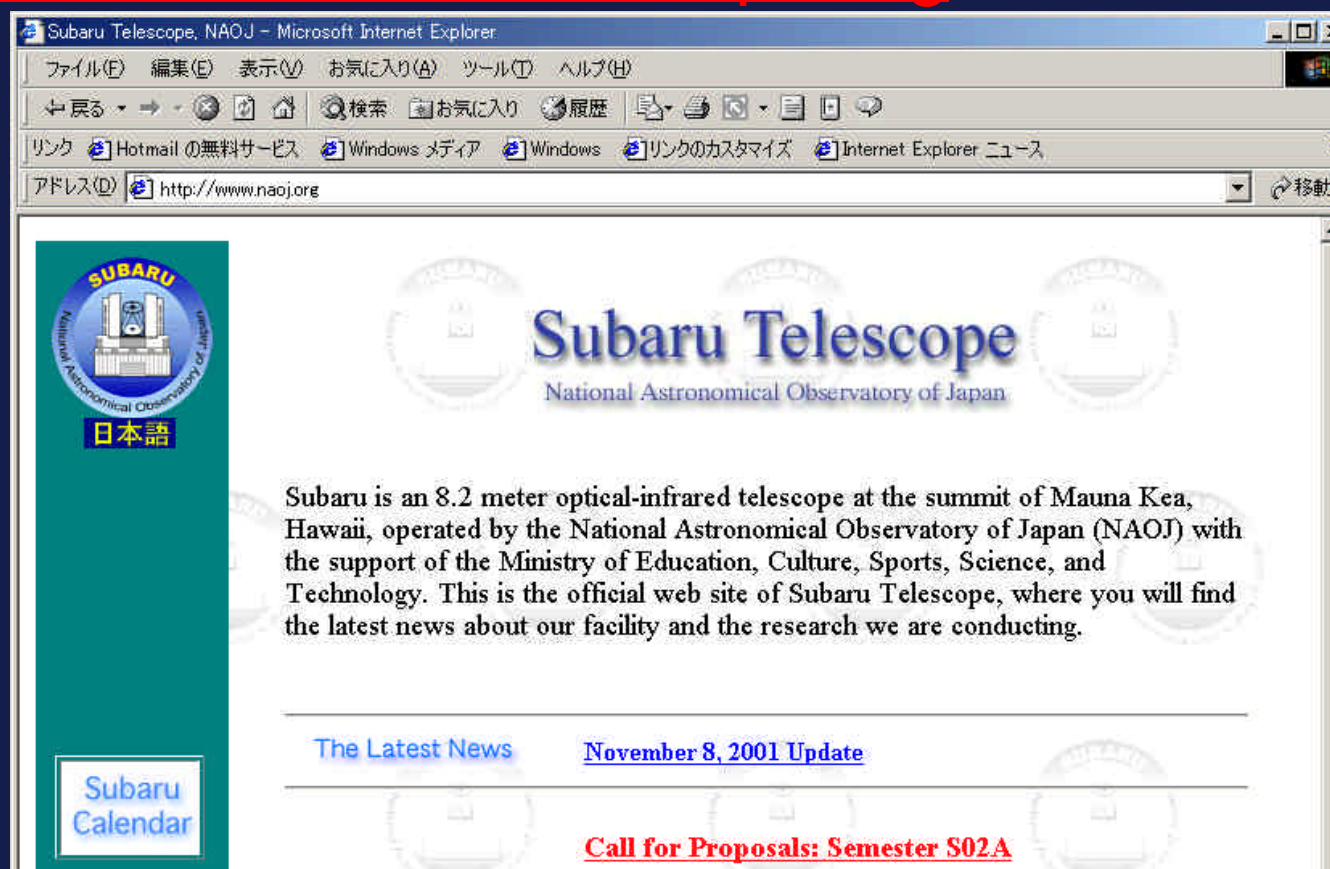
Subaru Telescope, NAOJ - Microsoft Internet Explorer

ファイル(F) 編集(E) 表示(V) お気に入り(A) ツール(T) ヘルプ(H)

戻る 検索 お気に入り 履歴

リンク Hotmail の無料サービス Windows メディア Windows リンクのカスタマイズ Internet Explorer ニュース

アドレス(D) http://www.naoj.org 移動

SUBARU
National Astronomical Observatory of Japan
日本語

Subaru Telescope
National Astronomical Observatory of Japan

Subaru is an 8.2 meter optical-infrared telescope at the summit of Mauna Kea, Hawaii, operated by the National Astronomical Observatory of Japan (NAOJ) with the support of the Ministry of Education, Culture, Sports, Science, and Technology. This is the official web site of Subaru Telescope, where you will find the latest news about our facility and the research we are conducting.

The Latest News November 8, 2001 Update

Subaru Calendar

Call for Proposals: Semester S02A